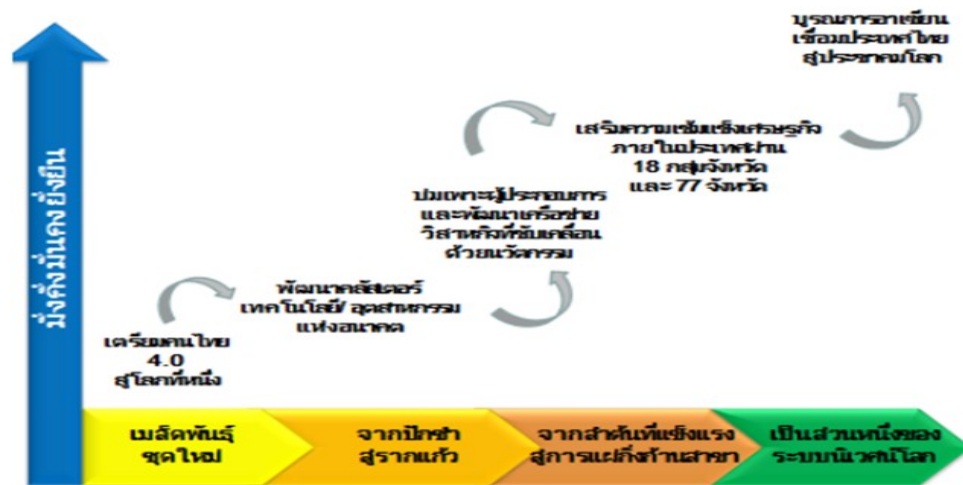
มั่งคั่งมั่นคงยั่งยืน

บูรณาการอาเซียน เชื่อมประเทศไทย สู่ประชาคมโลก

เสริมความเข้มแข็งเศรษฐกิจ ภายในประเทศผ่าน 18 กลุ่มจังหวัด และ 77 จังหวัด

บ่มเพาะผู้ประกอบการ และพัฒนาเครือข่าย วิสาหกิจที่ขับเคลื่อน ด้วยนวัตกรรม

พัฒนาคลัสเตอร์ เทคโนโลยี/ อุตสาหกรรม แห่งอนาคต

เตรียมคนไทย 4.0 สู่โลกที่หนึ่ง

เมล็ดพันธุ์ ชุดใหม่

จากปักชำ สู่รากแก้ว

จากลำต้นที่แข็งแรง สู่การแผ่กิ่งก้านสาขา

เป็นส่วนหนึ่งของ ระบบนิเวศน์โลก